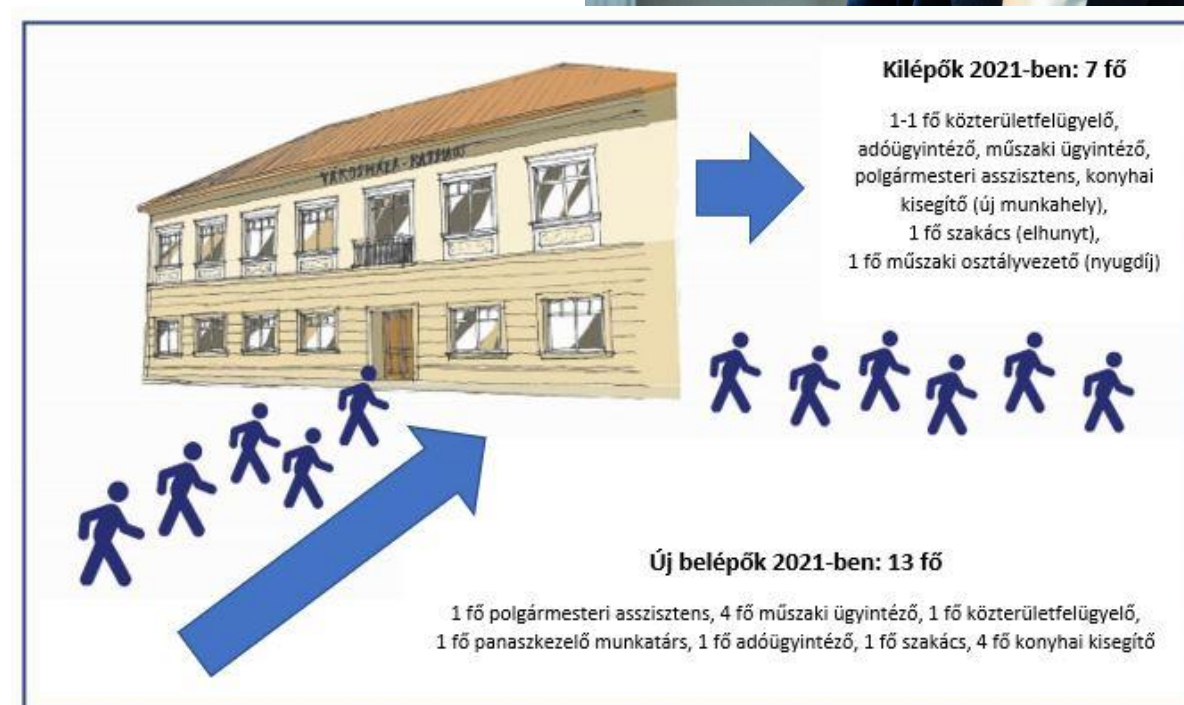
VÁROSHÁZA - RATHAUS

Kilépők 2021-ben: 7 fő

1-1 fő közterületfelügyelő, adóügyintéző, műszaki ügyintéző, polgármesteri asszisztens, konyhai kisegítő (új munkahely), 1 fő szakács (elhunyt), 1 fő műszaki osztályvezető (nyugdíj)

Új belépők 2021-ben: 13 fő

1 fő polgármesteri asszisztens, 4 fő műszaki ügyintéző, 1 fő közterületfelügyelő, 1 fő panaszkezelő munkatárs, 1 fő adóügyintéző, 1 fő szakács, 4 fő konyhai kisegítő